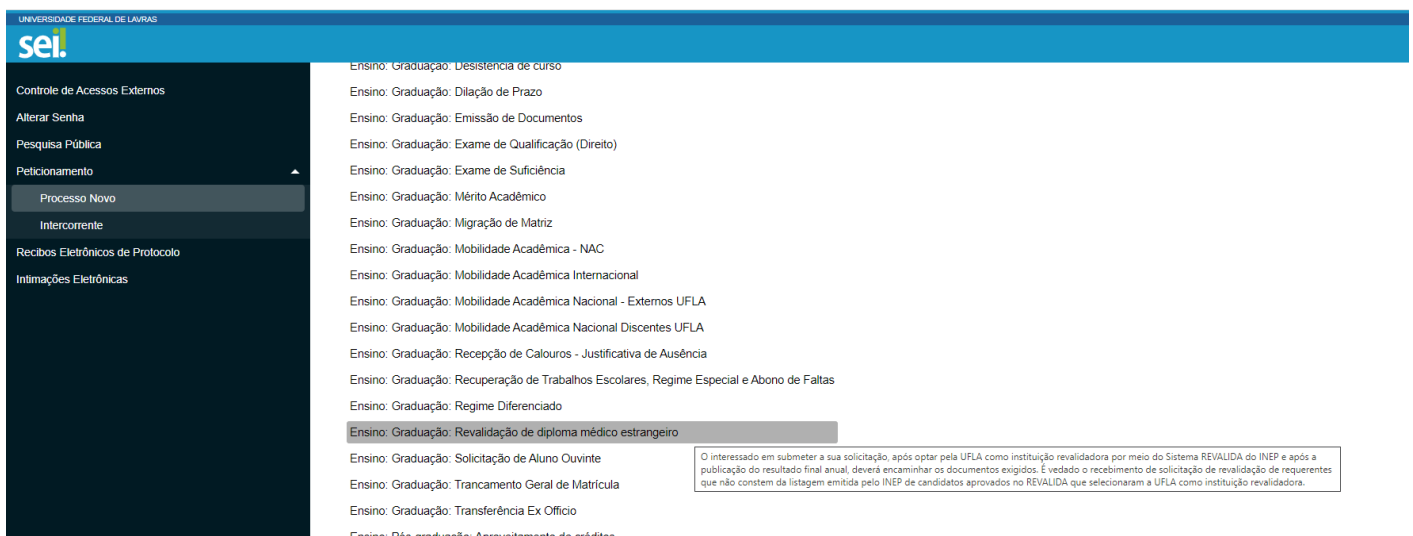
UNIVERSIDADE FEDERAL DE LAVRAS

sei!

Controle de Acessos Externos
Alterar Senha
Pesquisa Pública
Peticionamento
Processo Novo
Intercorrente
Recibos Eletrônicos de Protocolo
Intimações Eletrônicas

Ensino: Graduação: Desistência de curso
Ensino: Graduação: Dilação de Prazo
Ensino: Graduação: Emissão de Documentos
Ensino: Graduação: Exame de Qualificação (Direito)
Ensino: Graduação: Exame de Suficiência
Ensino: Graduação: Mérito Acadêmico
Ensino: Graduação: Migração de Matriz
Ensino: Graduação: Mobilidade Acadêmica - NAC
Ensino: Graduação: Mobilidade Acadêmica Internacional
Ensino: Graduação: Mobilidade Acadêmica Nacional - Externos UFLA
Ensino: Graduação: Mobilidade Acadêmica Nacional Discentes UFLA
Ensino: Graduação: Recepção de Calouros - Justificativa de Ausência
Ensino: Graduação: Recuperação de Trabalhos Escolares, Regime Especial e Abono de Faltas
Ensino: Graduação: Regime Diferenciado
Ensino: Graduação: Revalidação de diploma médico estrangeiro
Ensino: Graduação: Solicitação de Aluno Ouvinte
Ensino: Graduação: Trancamento Geral de Matrícula
Ensino: Graduação: Transferência Ex Officio
Ensino: Pós-graduação: Aproveitamento de créditos

O interessado em submeter a sua solicitação, após optar pela UFLA como instituição revalidadora por meio do Sistema REVALIDA do INEP e após a publicação do resultado final anual, deverá encaminhar os documentos exigidos. É vedado o recebimento de solicitação de revalidação de requerentes que não constem da listagem emitida pelo INEP de candidatos aprovados no REVALIDA que selecionaram a UFLA como instituição revalidadora.